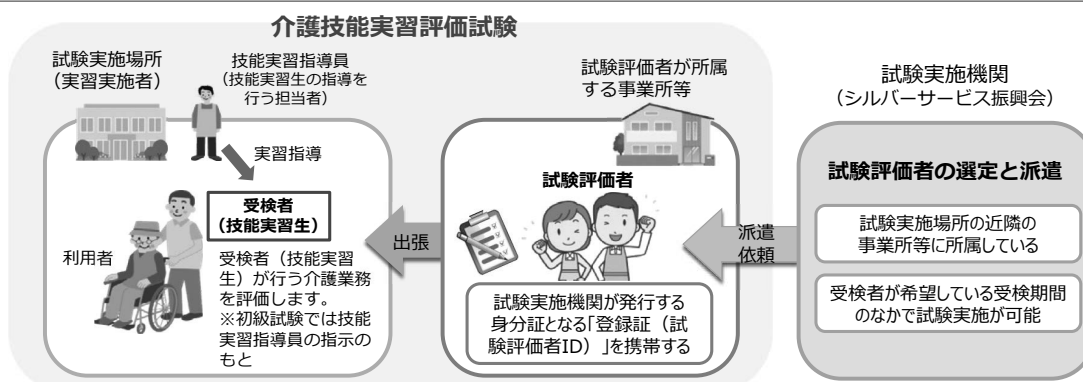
介護技能実習評価試験

試験実施場所
（実習実施者）

技能実習指導員
（技能実習生の指導を行う担当者）

実習指導

受検者
（技能実習生）

利用者

受検者（技能実習生）が行う介護業務を評価します。
※初級試験では技能実習指導員の指示のもと

出張

試験評価者が所属する事業所等

試験評価者

試験実施機関が発行する身分証となる「登録証（試験評価者ID）」を携帯する

派遣依頼

試験実施機関
（シルバーサービス振興会）

試験評価者の選定と派遣

試験実施場所の近隣の事業所等に所属している

受検者が希望している受検期間のなかで試験実施が可能